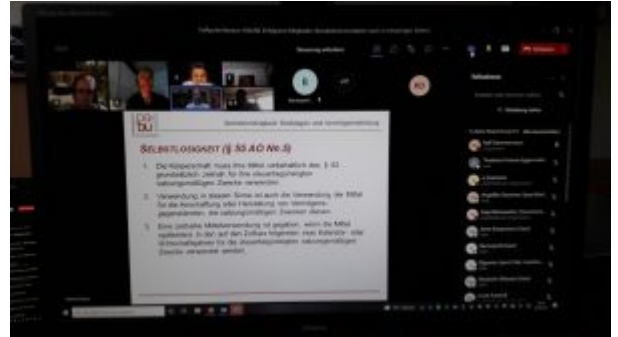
bu

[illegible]

SELBSTLOSIGKEIT (§ 55 AO Nr.5)

1. Die Körperschaft muss ihre Mittel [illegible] (§ 55 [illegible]) zeitnah für ihre steuerbegünstigten satzungsmäßigen Zwecke verwenden.

2. Verwendung in diesem Sinne ist auch die Verwendung der Mittel für die Anschaffung oder Herstellung von Vermögensgegenständen, die satzungsmäßigen Zwecken dienen.

3. Eine zeitnahe Mittelverwendung ist gegeben, wenn die Mittel spätestens in den auf den Zufluss folgenden zwei Kalender- oder Wirtschaftsjahren für die steuerbegünstigten satzungsmäßigen Zwecke verwendet werden.

Teilnehmer

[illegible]